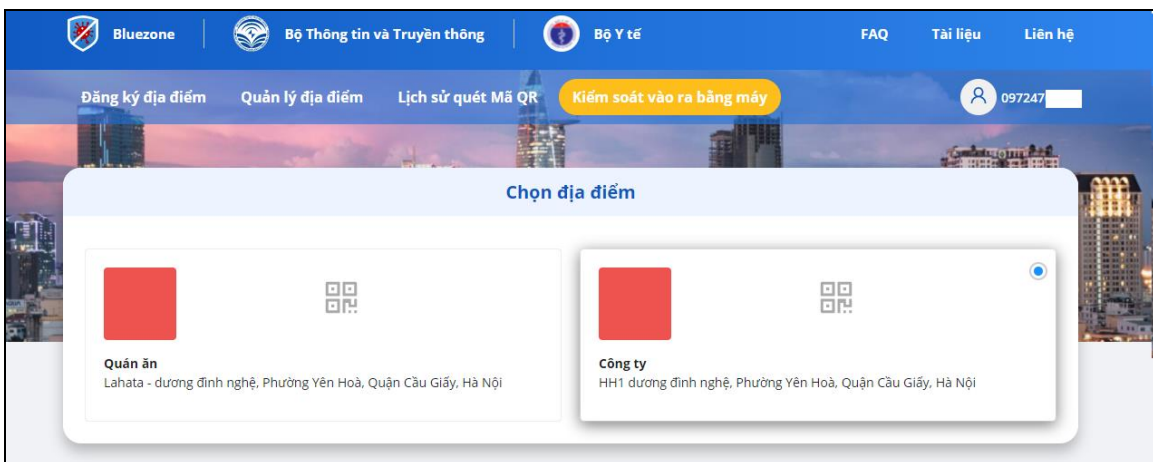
Bluezone | Bộ Thông tin và Truyền thông | Bộ Y tế

FAQ Tài liệu Liên hệ

Đăng ký địa điểm Quản lý địa điểm Lịch sử quét Mã QR Kiểm soát vào ra bằng máy

097247

Chọn địa điểm

Quán ăn
Lahata - dương đình nghệ, Phường Yên Hoà, Quận Cầu Giấy, Hà Nội

Công ty
HH1 dương đình nghệ, Phường Yên Hoà, Quận Cầu Giấy, Hà Nội